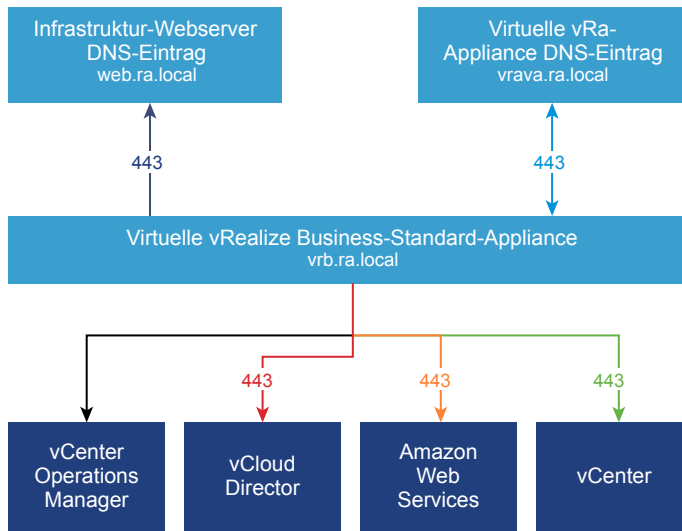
Infrastruktur-Webserver DNS-Eintrag
web.ra.local

Virtuelle vRa-Appliance DNS-Eintrag
vrava.ra.local

443

443

Virtuelle vRealize Business-Standard-Appliance
vrb.ra.local

443

443

443

vCenter Operations Manager

vCloud Director

Amazon Web Services

vCenter